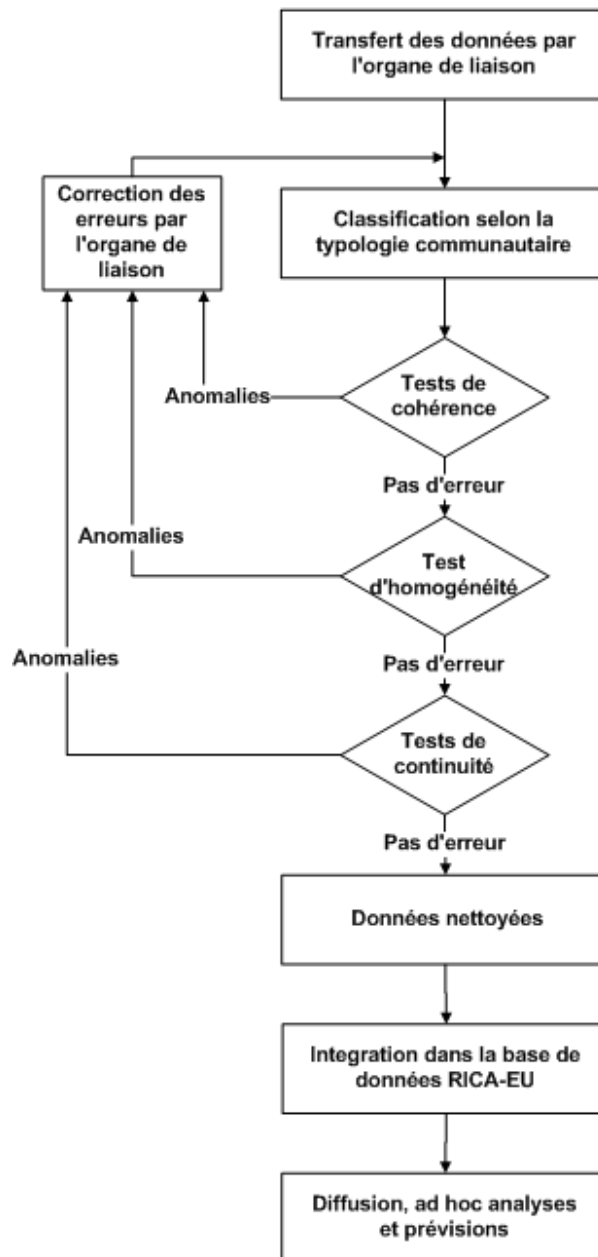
Transfert des données par l'organe de liaison

Correction des erreurs par l'organe de liaison

Classification selon la typologie communautaire

Anomalies

Tests de cohérence

Pas d'erreur

Anomalies

Test d'homogénéité

Pas d'erreur

Anomalies

Tests de continuité

Pas d'erreur

Données nettoyées

Integration dans la base de données RICA-EU

Diffusion, ad hoc analyses et prévisions